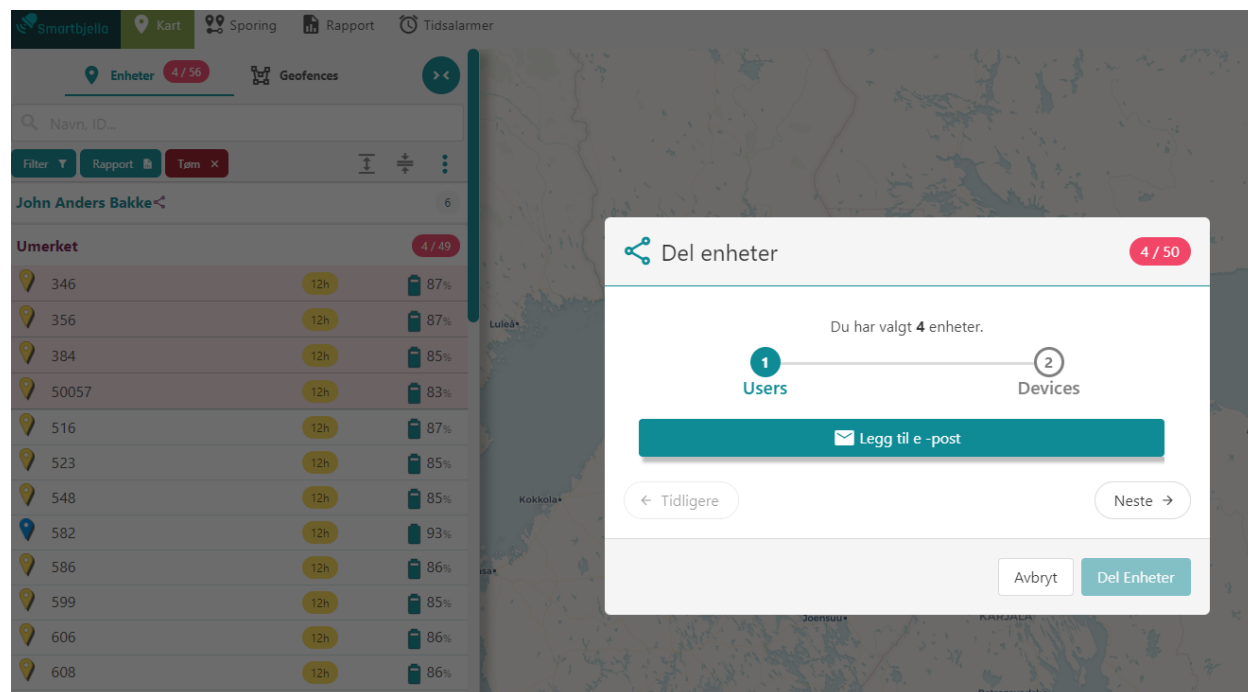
Smartbjella Kart Sporing Rapport Tidsalarmer

Enheter 4 / 56 Geofences

Navn, ID...

Filter Rapport Tøm ×

John Anders Bakke 6

Umerket 4 / 49

| | | |
|---|---|---|
| 346 | 12h | 87% |
| 356 | 12h | 87% |
| 384 | 12h | 85% |
| 50057 | 12h | 83% |
| 516 | 12h | 87% |
| 523 | 12h | 85% |
| 548 | 12h | 85% |
| 582 | 12h | 93% |
| 586 | 12h | 86% |
| 599 | 12h | 85% |
| 606 | 12h | 86% |
| 608 | 12h | 86% |

Luleå
Kokkola
Joensuu
KARJALA

Del enheter 4 / 50

Du har valgt **4** enheter.

1 Users
2 Devices

Legg til e -post

← Tidligere
Neste →

Avbryt
Del Enheter